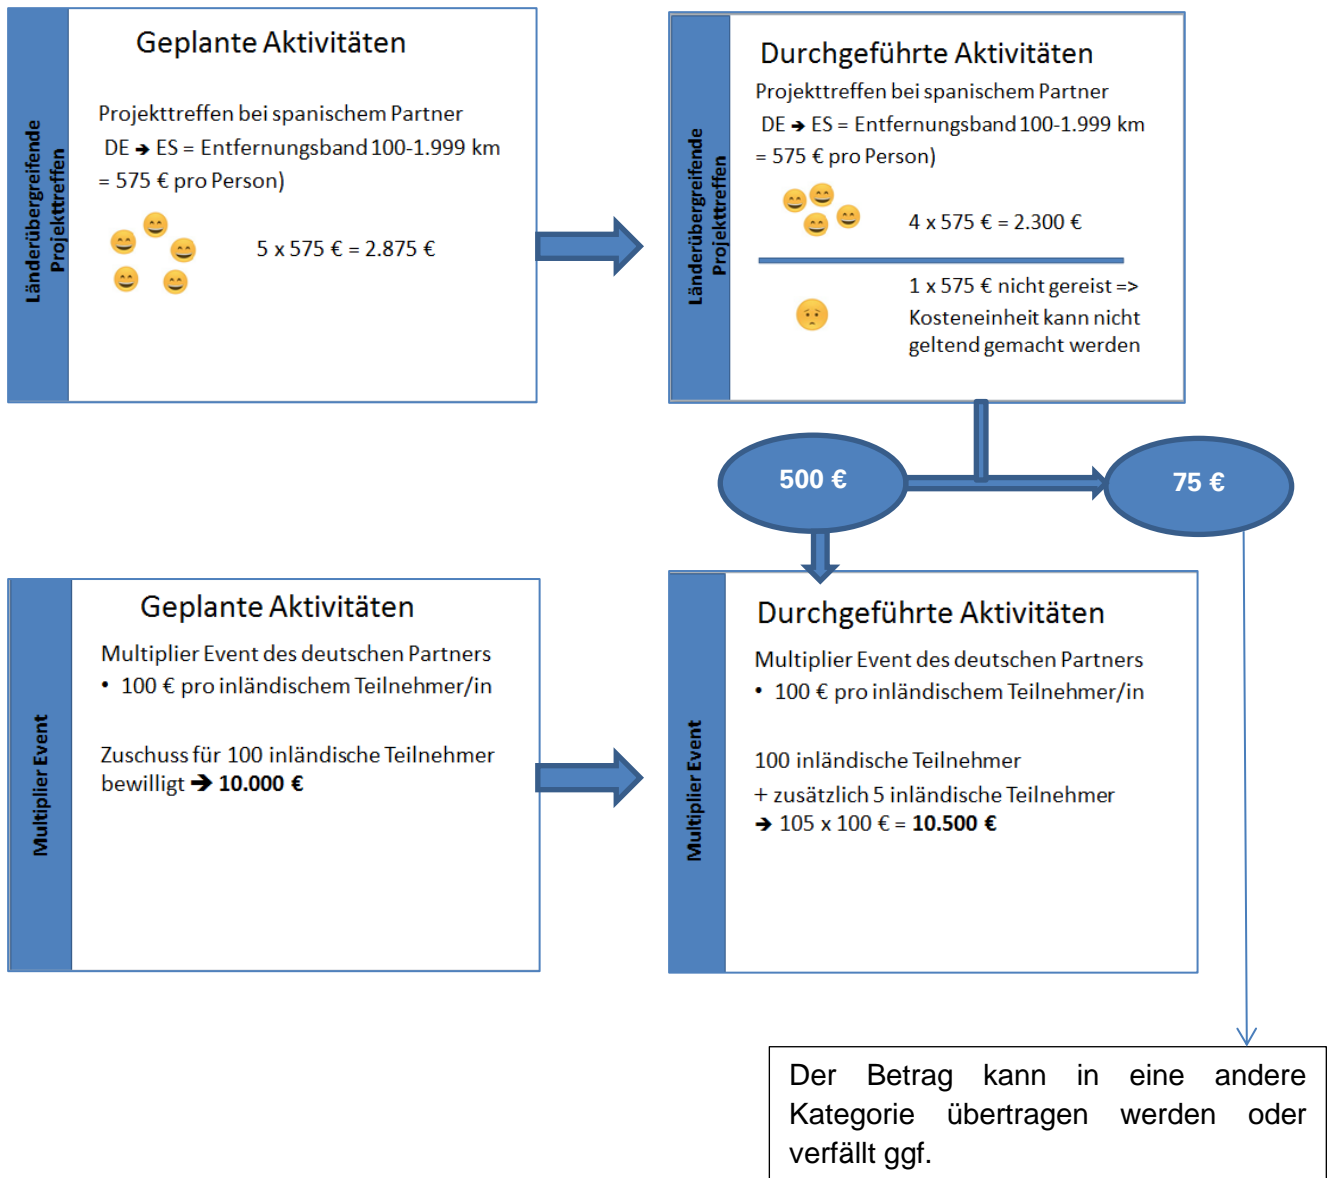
Länderübergreifende Projekttreffen

Geplante Aktivitäten

Projekttreffen bei spanischem Partner
DE ➔ ES = Entfernungsband 100-1.999 km = 575 € pro Person)

5 x 575 € = 2.875 €

Länderübergreifende Projekttreffen

Durchgeführte Aktivitäten

Projekttreffen bei spanischem Partner
DE ➔ ES = Entfernungsband 100-1.999 km = 575 € pro Person)

4 x 575 € = 2.300 €

1 x 575 € nicht gereist => Kosteneinheit kann nicht geltend gemacht werden

500 €

75 €

Multiplier Event

Geplante Aktivitäten

Multiplier Event des deutschen Partners
• 100 € pro inländischem Teilnehmer/in

Zuschuss für 100 inländische Teilnehmer bewilligt ➔ **10.000 €**

Multiplier Event

Durchgeführte Aktivitäten

Multiplier Event des deutschen Partners
• 100 € pro inländischem Teilnehmer/in

100 inländische Teilnehmer
+ zusätzlich 5 inländische Teilnehmer
➔ 105 x 100 € = **10.500 €**

Der Betrag kann in eine andere Kategorie übertragen werden oder verfällt ggf.